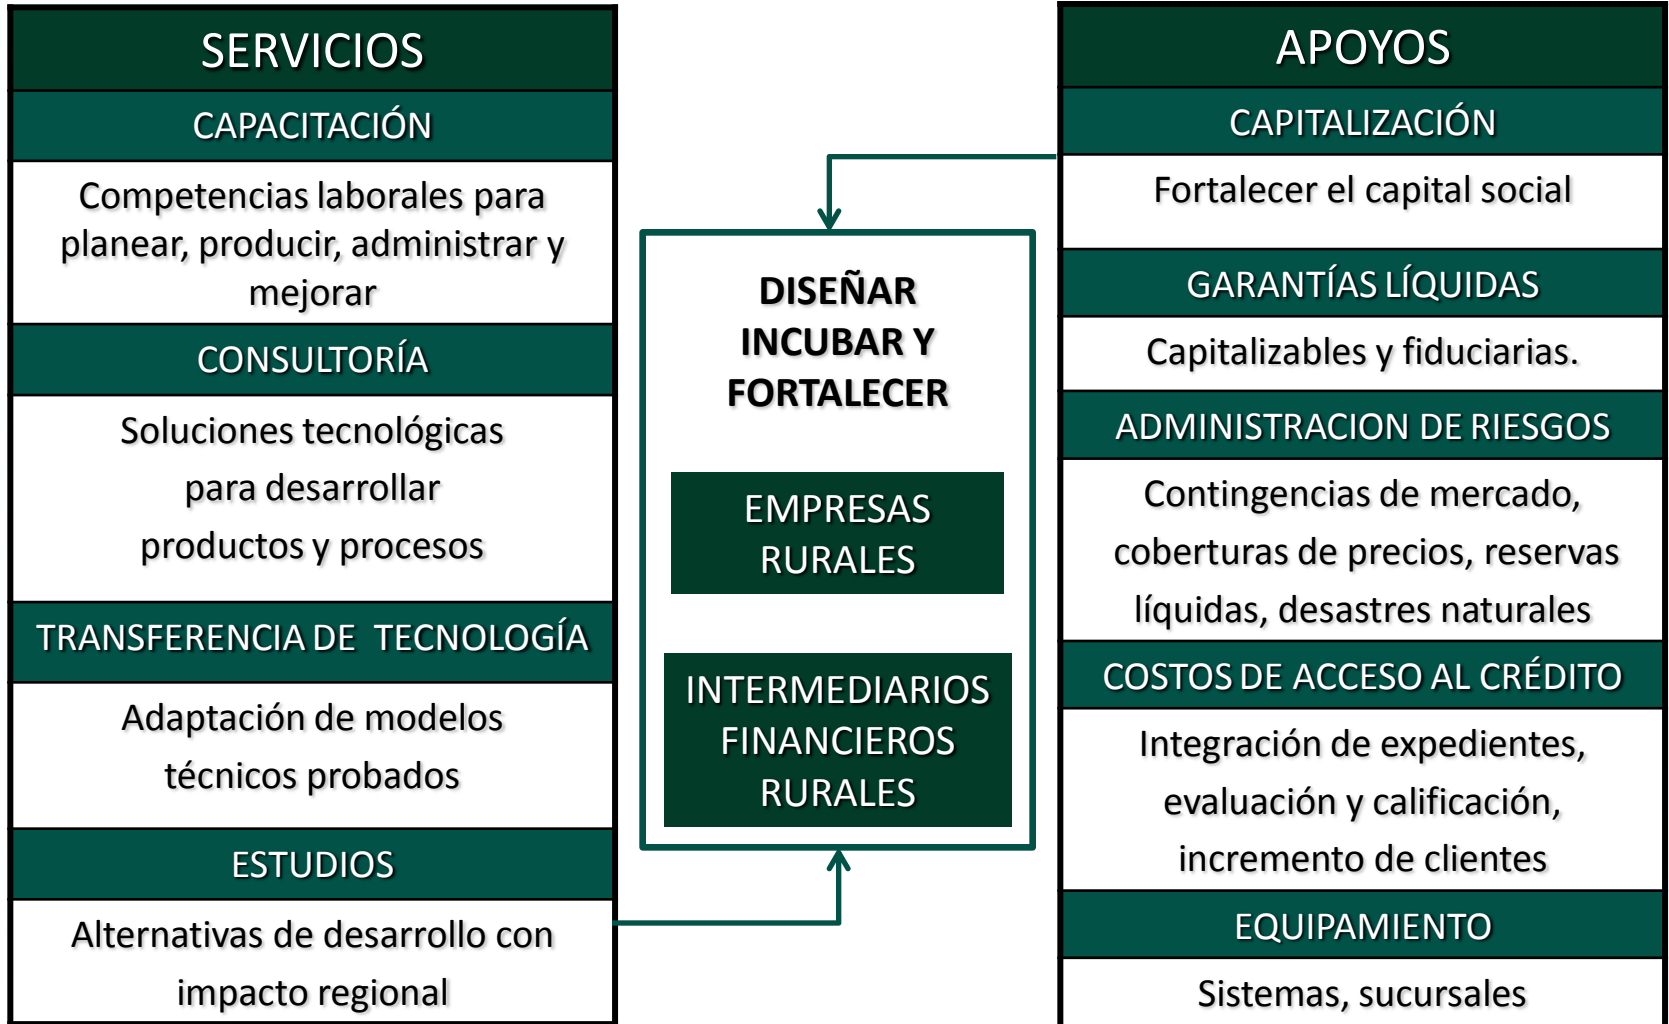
SERVICIOS

CAPACITACIÓN

Competencias laborales para planear, producir, administrar y mejorar

CONSULTORÍA

Soluciones tecnológicas para desarrollar productos y procesos

TRANSFERENCIA DE TECNOLOGÍA

Adaptación de modelos técnicos probados

ESTUDIOS

Alternativas de desarrollo con impacto regional

DISEÑAR INCUBAR Y FORTALECER

EMPRESAS RURALES

INTERMEDIARIOS FINANCIEROS RURALES

APOYOS

CAPITALIZACIÓN

Fortalecer el capital social

GARANTÍAS LÍQUIDAS

Capitalizables y fiduciarias.

ADMINISTRACION DE RIESGOS

Contingencias de mercado, coberturas de precios, reservas líquidas, desastres naturales

COSTOS DE ACCESO AL CRÉDITO

Integración de expedientes, evaluación y calificación, incremento de clientes

EQUIPAMIENTO

Sistemas, sucursales